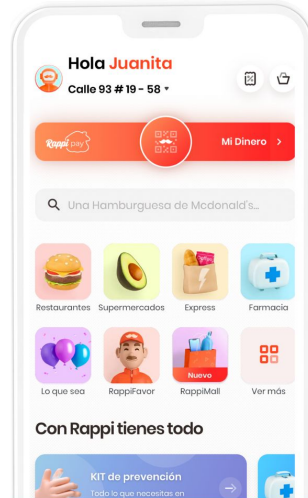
Hola Juanita

Calle 93 # 19 - 58 ▾

Rappi pay

Mi Dinero >

Una Hamburguesa de Mcdonald's...

Restaurantes

Supermercados

Express

Farmacia

Lo que sea

RappiFavor

Nuevo

RappiMall

Ver más

Con Rappi tienes todo

KIT de prevención

Todo lo que necesitas en